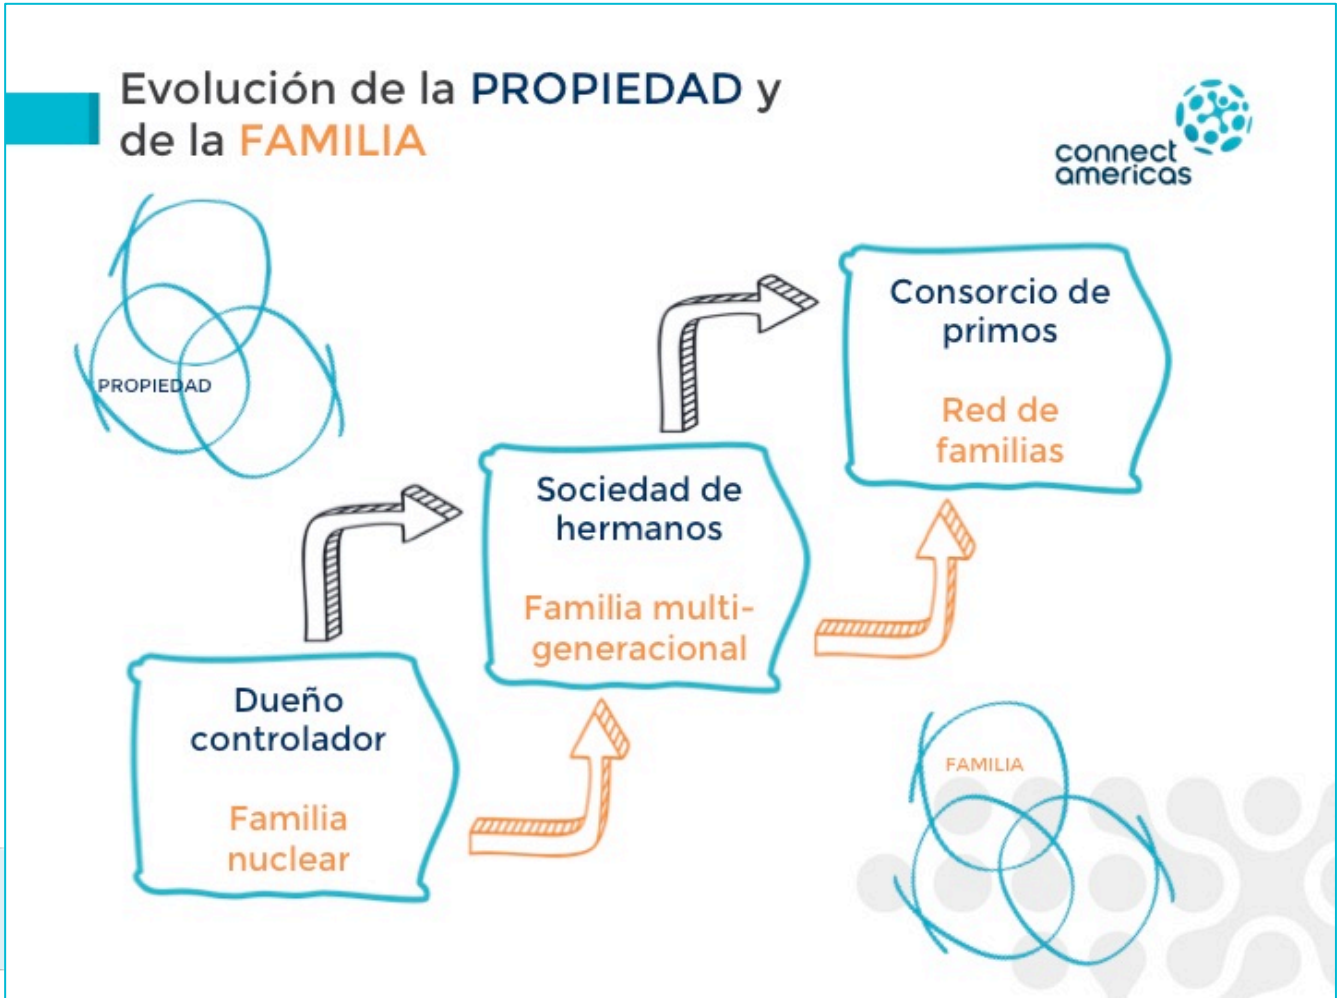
Evolución de la PROPIEDAD y de la FAMILIA

connect americas

PROPIEDAD

Consorcio de primos

Red de familias

Sociedad de hermanos

Familia multigeneracional

Dueño controlador

Familia nuclear

FAMILIA